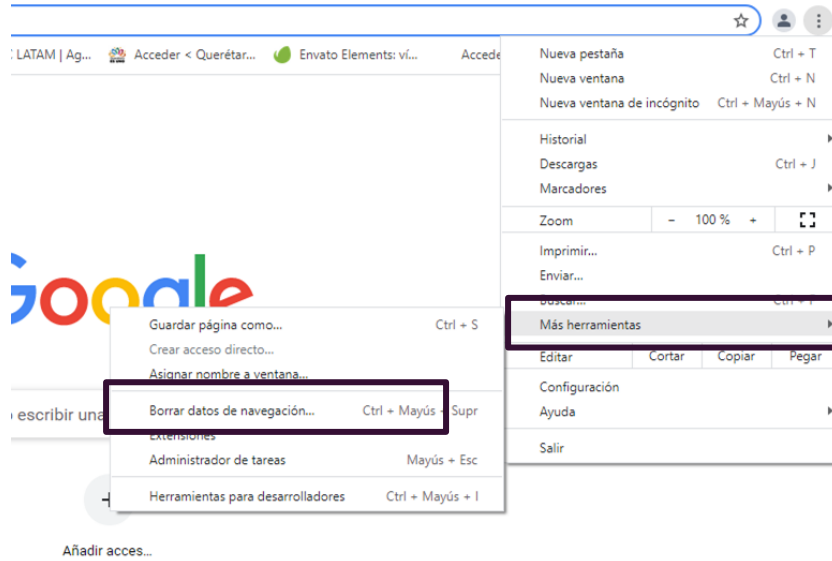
LATAM | Ag... Acceder < Querétar... Envato Elements: ví... Accede

Nueva pestaña Ctrl + T
Nueva ventana Ctrl + N
Nueva ventana de incógnito Ctrl + Mayús + N

Historial
Descargas Ctrl + J
Marcadores

Zoom – 100 % +

Imprimir... Ctrl + P
Enviar...
Buscar... Ctrl + F
Más herramientas

Editar Cortar Copiar Pegar

Configuración
Ayuda

Salir

Google

Guardar página como... Ctrl + S
Crear acceso directo...
Asignar nombre a ventana...

Borrar datos de navegación... Ctrl + Mayús + Supr
Extensiones
Administrador de tareas Mayús + Esc

Herramientas para desarrolladores Ctrl + Mayús + I

o escribir una

Añadir acces...